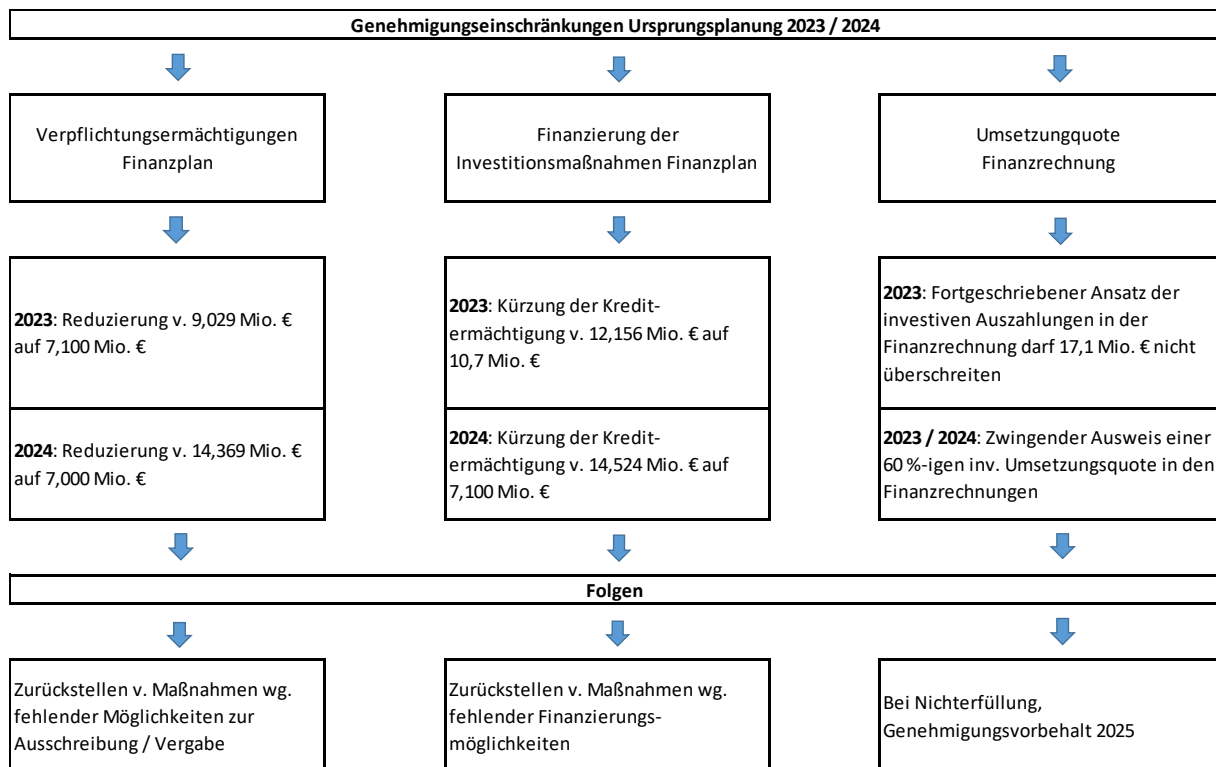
Genehmigungseinschränkungen Ursprungsplanung 2023 / 2024

Verpflichtungsermächtigungen Finanzplan

Finanzierung der Investitionsmaßnahmen Finanzplan

Umsetzungquote Finanzrechnung

**2023**: Reduzierung v. 9,029 Mio. € auf 7,100 Mio. €

**2024**: Reduzierung v. 14,369 Mio. € auf 7,000 Mio. €

**2023**: Kürzung der Kreditermächtigung v. 12,156 Mio. € auf 10,7 Mio. €

**2024**: Kürzung der Kreditermächtigung v. 14,524 Mio. € auf 7,100 Mio. €

**2023**: Fortgeschriebener Ansatz der investiven Auszahlungen in der Finanzrechnung darf 17,1 Mio. € nicht überschreiten

**2023 / 2024**: Zwingender Ausweis einer 60 %-igen inv. Umsetzungsquote in den Finanzrechnungen

Folgen

Zurückstellen v. Maßnahmen wg. fehlender Möglichkeiten zur Ausschreibung / Vergabe

Zurückstellen v. Maßnahmen wg. fehlender Finanzierungsmöglichkeiten

Bei Nichterfüllung, Genehmigungsvorbehalt 2025